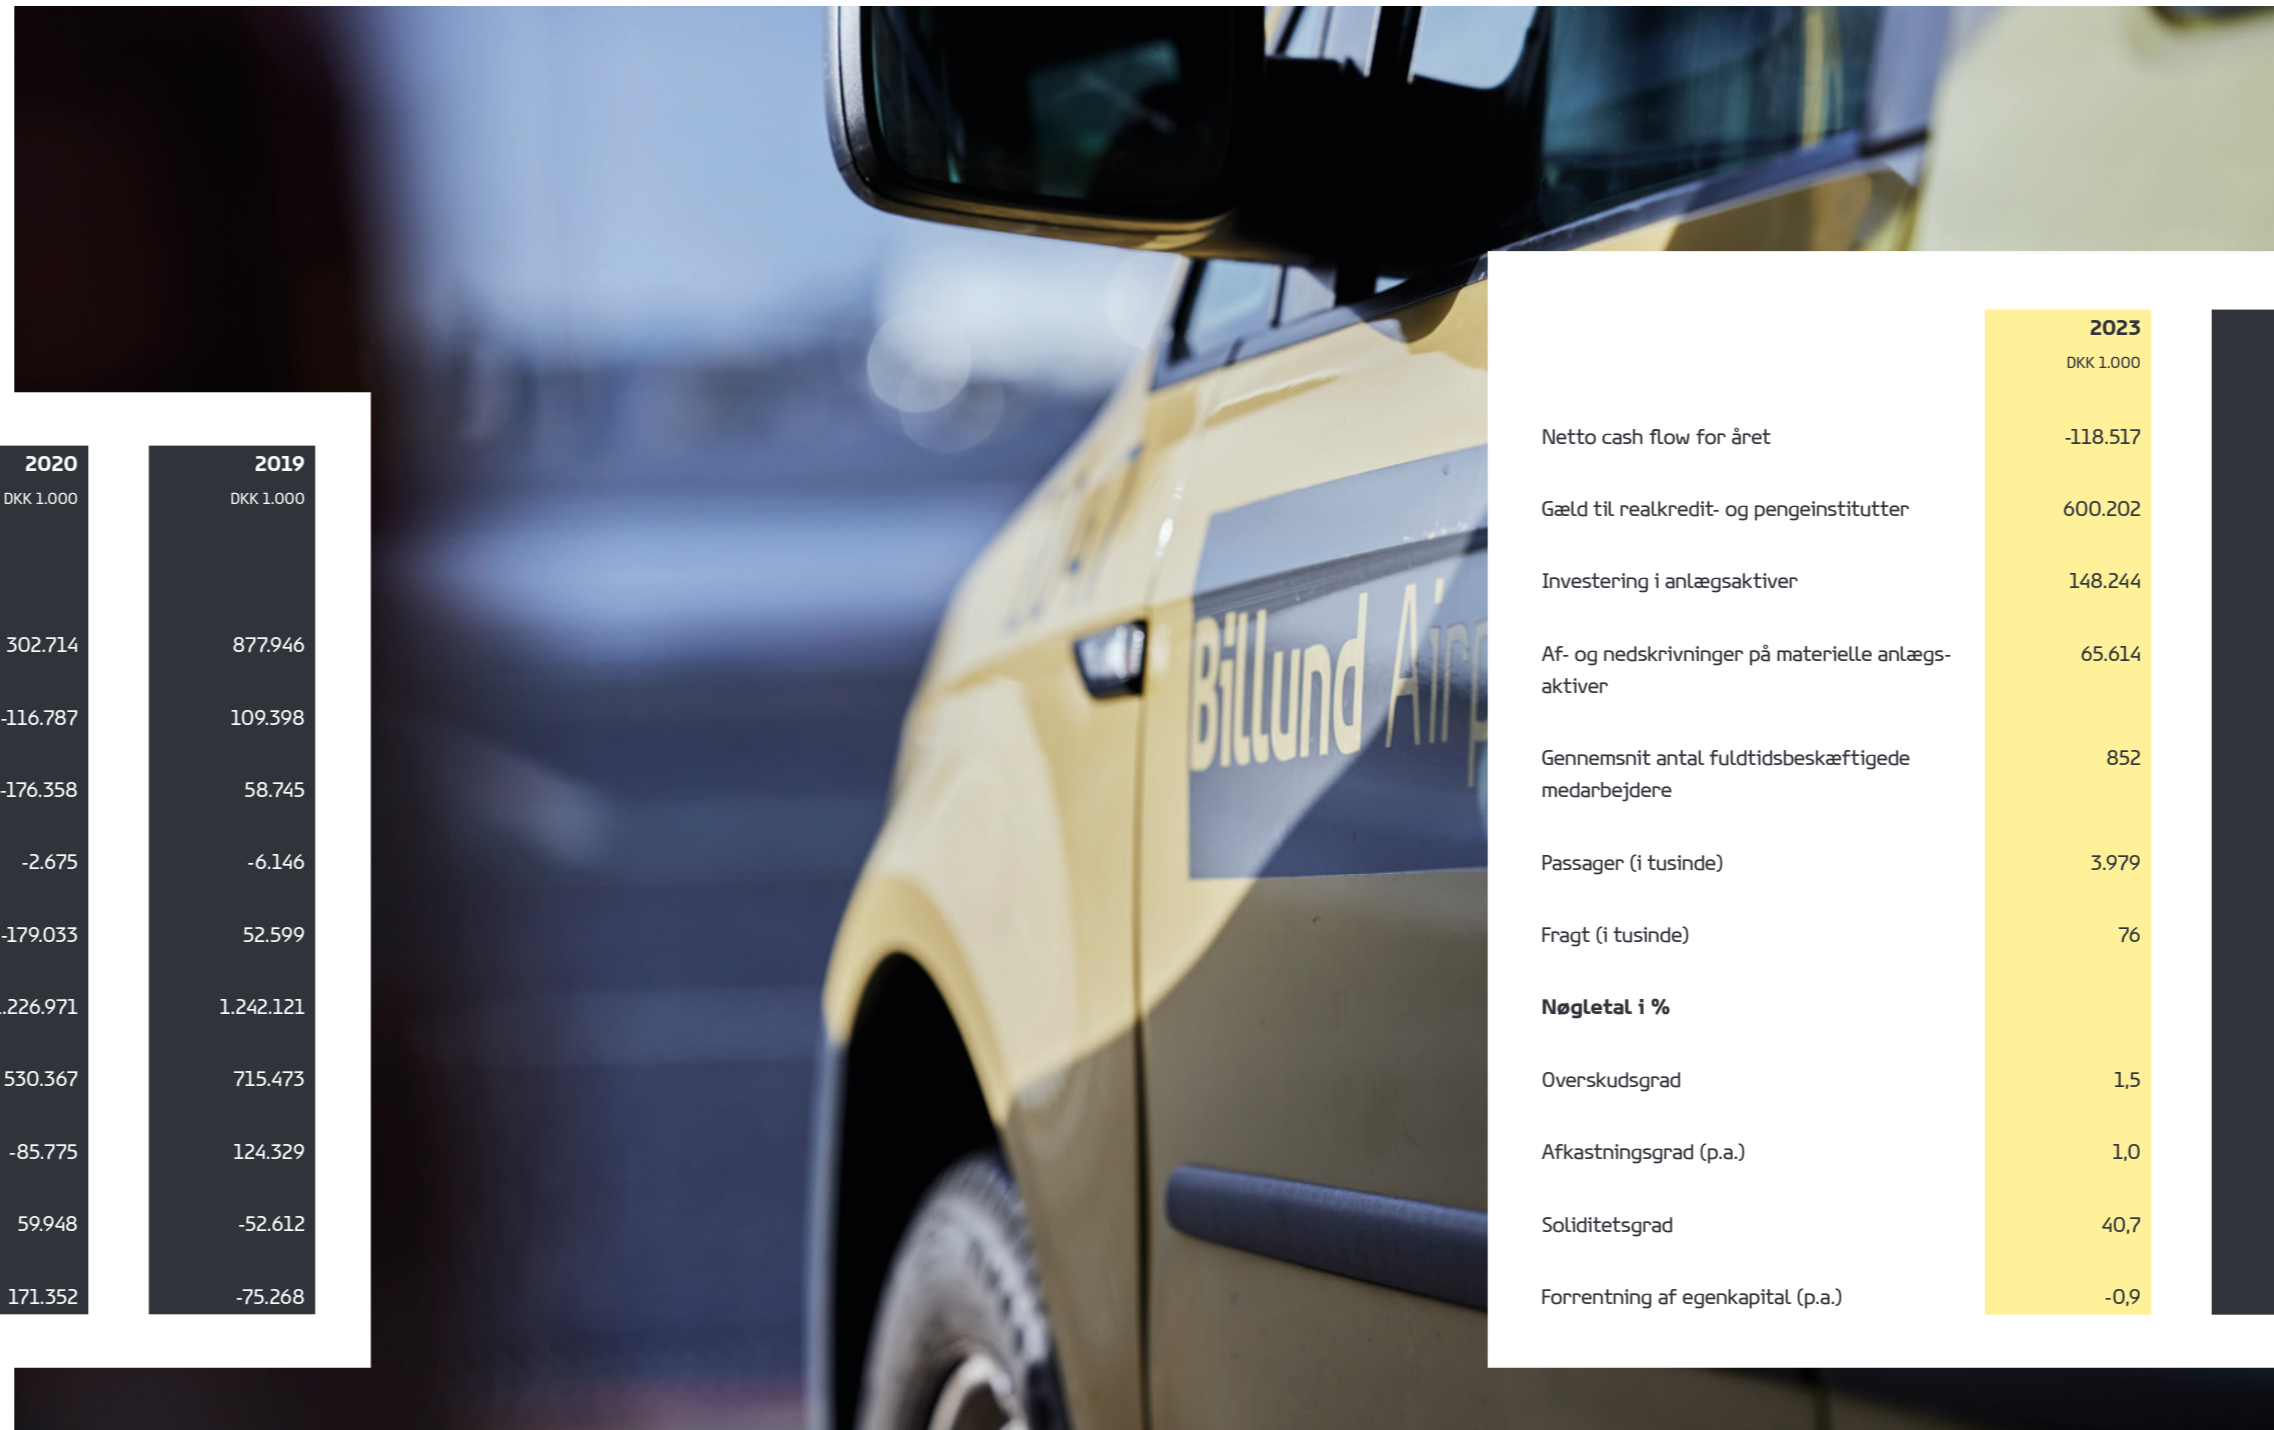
| 2020 DKK 1.000 | 2019 DKK 1.000 |
|---|---|
| 302.714 | 877.946 |
| -116.787 | 109.398 |
| -176.358 | 58.745 |
| -2.675 | -6.146 |
| -179.033 | 52.599 |
| .226.971 | 1.242.121 |
| 530.367 | 715.473 |
| -85.775 | 124.329 |
| 59.948 | -52.612 |
| 171.352 | -75.268 |

Billund Air

| | 2023 DKK 1.000 |
|---|---|
| Netto cash flow for året | -118.517 |
| Gæld til realkredit- og pengeinstitutter | 600.202 |
| Investering i anlægsaktiver | 148.244 |
| Af- og nedskrivninger på materielle anlægsaktiver | 65.614 |
| Gennemsnit antal fuldtidsbeskæftigede medarbejdere | 852 |
| Passager (i tusinde) | 3.979 |
| Fragt (i tusinde) | 76 |
| **Nøgletal i %** | |
| Overskudsgrad | 1,5 |
| Afkastningsgrad (p.a.) | 1,0 |
| Soliditetsgrad | 40,7 |
| Forrentning af egenkapital (p.a.) | -0,9 |